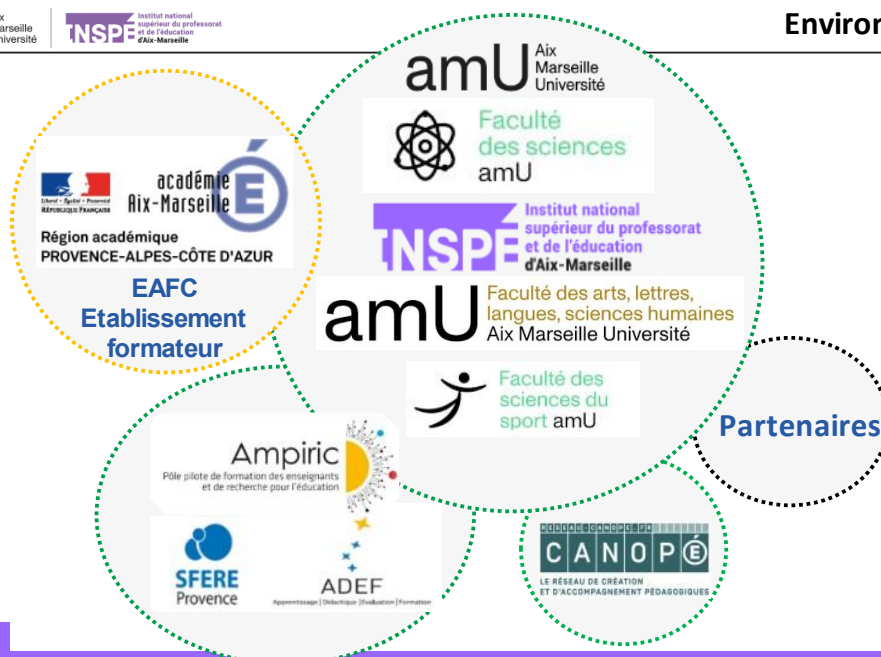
ix
arseille
niversité

INSPE Institut national supérieur du professorat et de l'éducation d'Aix-Marseille

Environ

amU Aix Marseille Université

Faculté des sciences amU

INSPE Institut national supérieur du professorat et de l'éducation d'Aix-Marseille

amU Faculté des arts, lettres, langues, sciences humaines Aix Marseille Université

Faculté des sciences du sport amU

Liberté • Égalité • Fraternité
RÉPUBLIQUE FRANÇAISE

académie Aix-Marseille

Région académique
PROVENCE-ALPES-CÔTE D'AZUR

EAFC
Etablissement formateur

Partenaires

Ampiric
Pôle pilote de formation des enseignants et de recherche pour l'éducation

SFERE Provence

ADEF
Apprentissage | Didactique | Évaluation | Formation

RESEAU-CANOPE.FR
CANOPÉ
LE RÉSEAU DE CRÉATION ET D'ACCOMPAGNEMENT PÉDAGOGIQUES